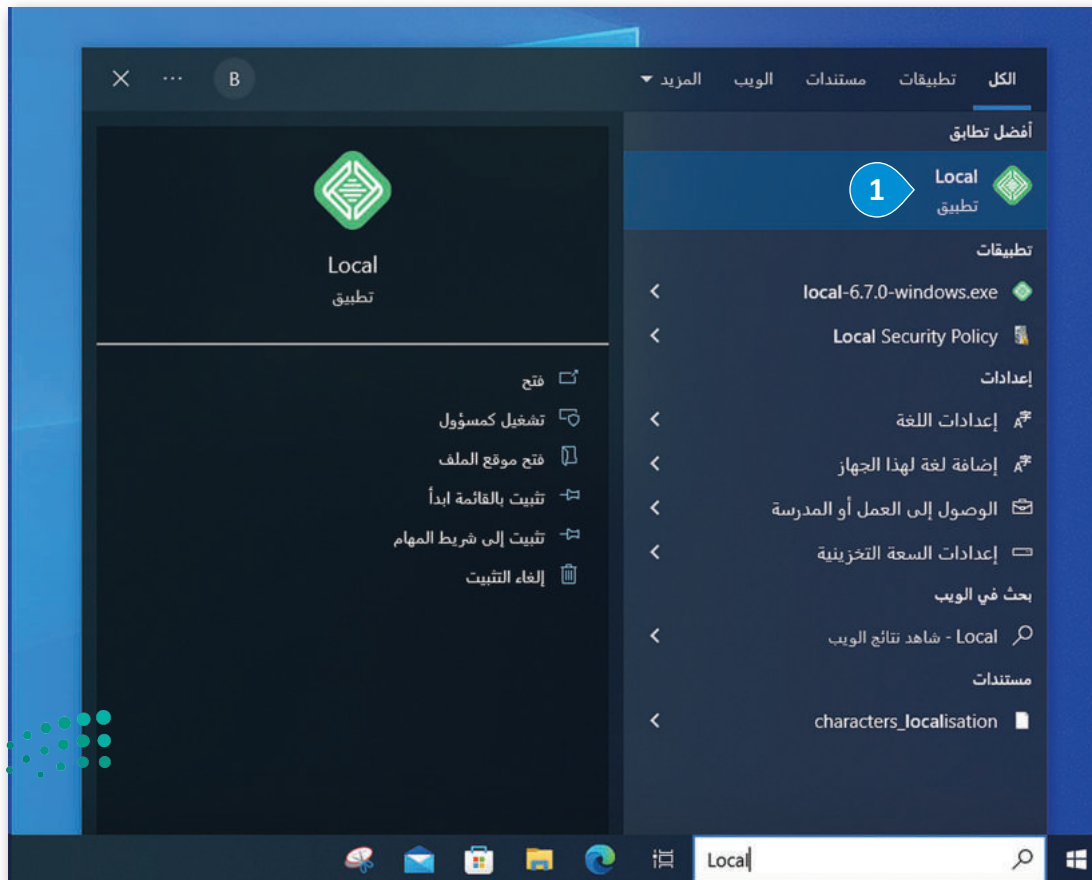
الكل تطبيقات مستندات الويب المزيد ▾ B ··· ✕

أفضل تطابق

Local
تطبيق

1

تطبيقات

local-6.7.0-windows.exe

Local Security Policy

إعدادات

إعدادات اللغة

إضافة لغة لهذا الجهاز

الوصول إلى العمل أو المدرسة

إعدادات السعة التخزينية

بحث في الويب

Local - شاهد نتائج الويب

مستندات

characters_localisation

Local
تطبيق

فتح

تشغيل كمسؤول

فتح موقع الملف

تثبيت بالقائمة ابدأ

تثبيت إلى شريط المهام

إلغاء التثبيت

Local